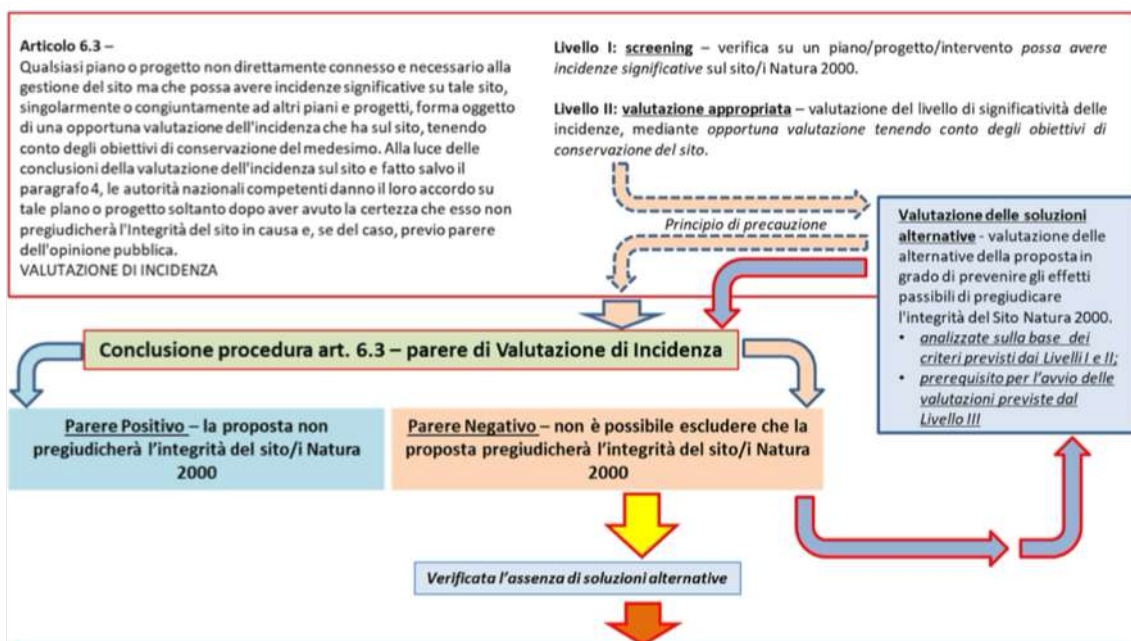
Articolo 6.3 –
Qualsiasi piano o progetto non direttamente connesso e necessario alla gestione del sito ma che possa avere incidenze significative su tale sito, singolarmente o congiuntamente ad altri piani e progetti, forma oggetto di una opportuna valutazione dell'incidenza che ha sul sito, tenendo conto degli obiettivi di conservazione del medesimo. Alla luce delle conclusioni della valutazione dell'incidenza sul sito e fatto salvo il paragrafo 4, le autorità nazionali competenti danno il loro accordo su tale piano o progetto soltanto dopo aver avuto la certezza che esso non pregiudicherà l'integrità del sito in causa e, se del caso, previo parere dell'opinione pubblica.
VALUTAZIONE DI INCIDENZA

Livello I: screening – verifica su un piano/progetto/intervento possa avere incidenze significative sul sito/i Natura 2000.

Livello II: valutazione appropriata – valutazione del livello di significatività delle incidenze, mediante opportuna valutazione tenendo conto degli obiettivi di conservazione del sito.

Principio di precauzione

Valutazione delle soluzioni alternative - valutazione delle alternative della proposta in grado di prevenire gli effetti passibili di pregiudicare l'integrità del Sito Natura 2000.
• analizzate sulla base dei criteri previsti dai Livelli I e II;
• prerequisito per l'avvio delle valutazioni previste dal Livello III

Conclusione procedura art. 6.3 – parere di Valutazione di Incidenza

Parere Positivo – la proposta non pregiudicherà l'integrità del sito/i Natura 2000

Parere Negativo – non è possibile escludere che la proposta pregiudicherà l'integrità del sito/i Natura 2000

Verificata l'assenza di soluzioni alternative